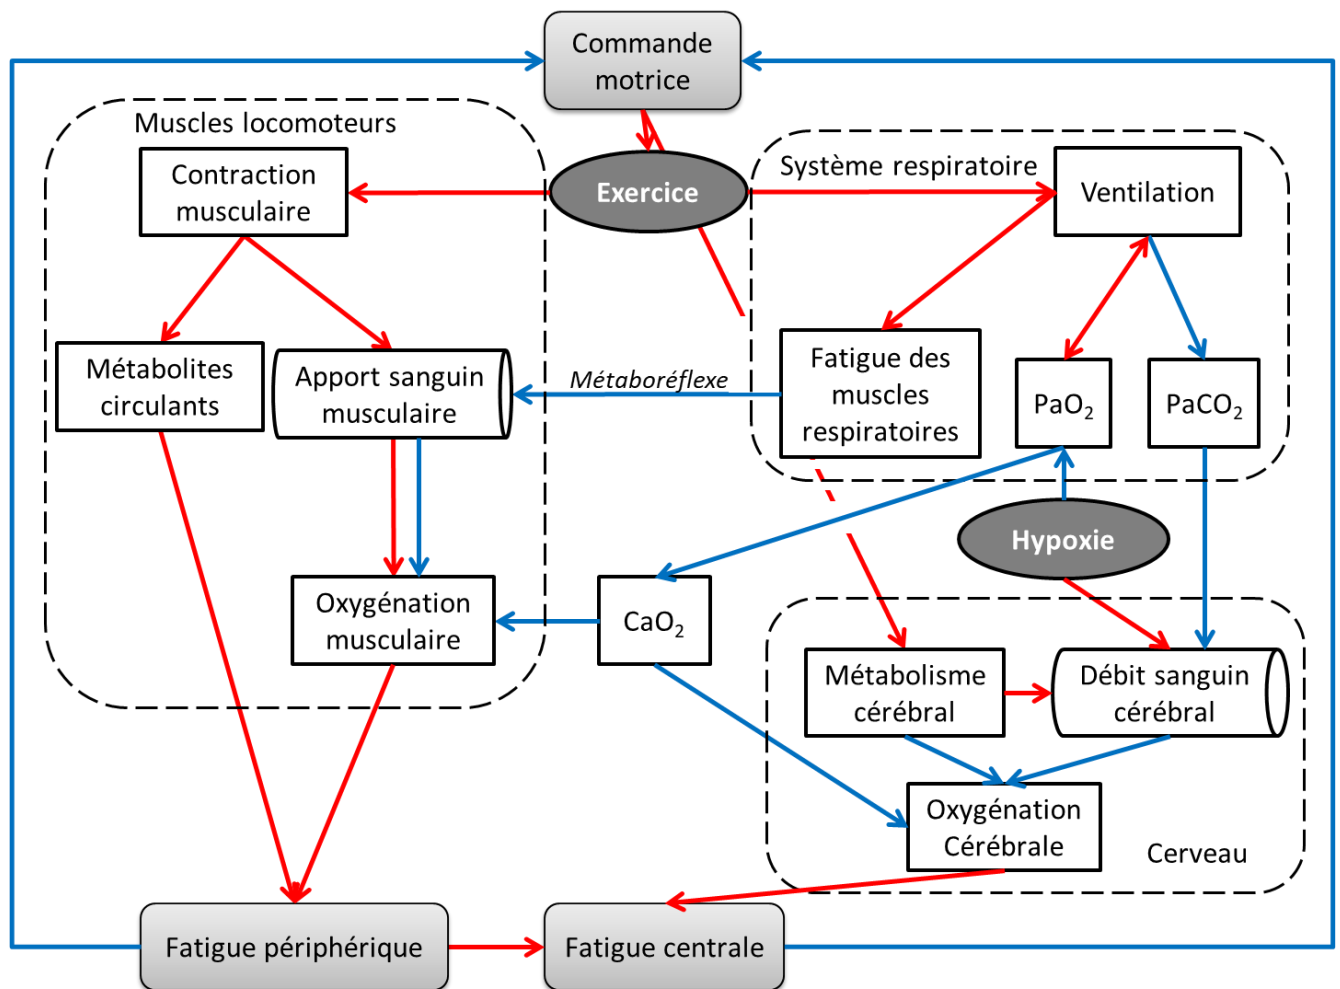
Commande motrice

Muscles locomoteurs

Contraction musculaire

Exercice

Système respiratoire

Ventilation

Métabolites circulants

Apport sanguin musculaire

Métaboréflexe

Fatigue des muscles respiratoires

$PaO_2$

$PaCO_2$

Hypoxie

Oxygénation musculaire

$CaO_2$

Métabolisme cérébral

Débit sanguin cérébral

Oxygénation Cérébrale

Cerveau

Fatigue périphérique

Fatigue centrale